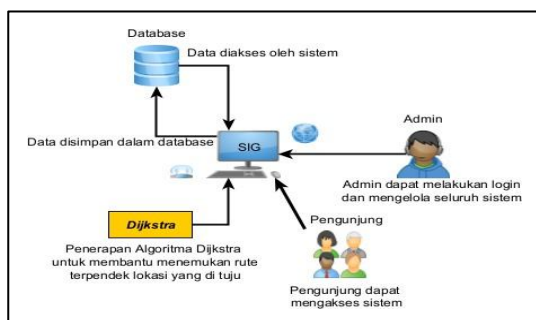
Database

Data diakses oleh sistem

Admin

Data disimpan dalam database

SIG

Admin dapat melakukan login dan mengelola seluruh sistem

Dijkstra

Pengunjung

Penerapan Algoritma Dijkstra untuk membantu menemukan rute terpendek lokasi yang di tuju

Pengunjung dapat mengakses sistem